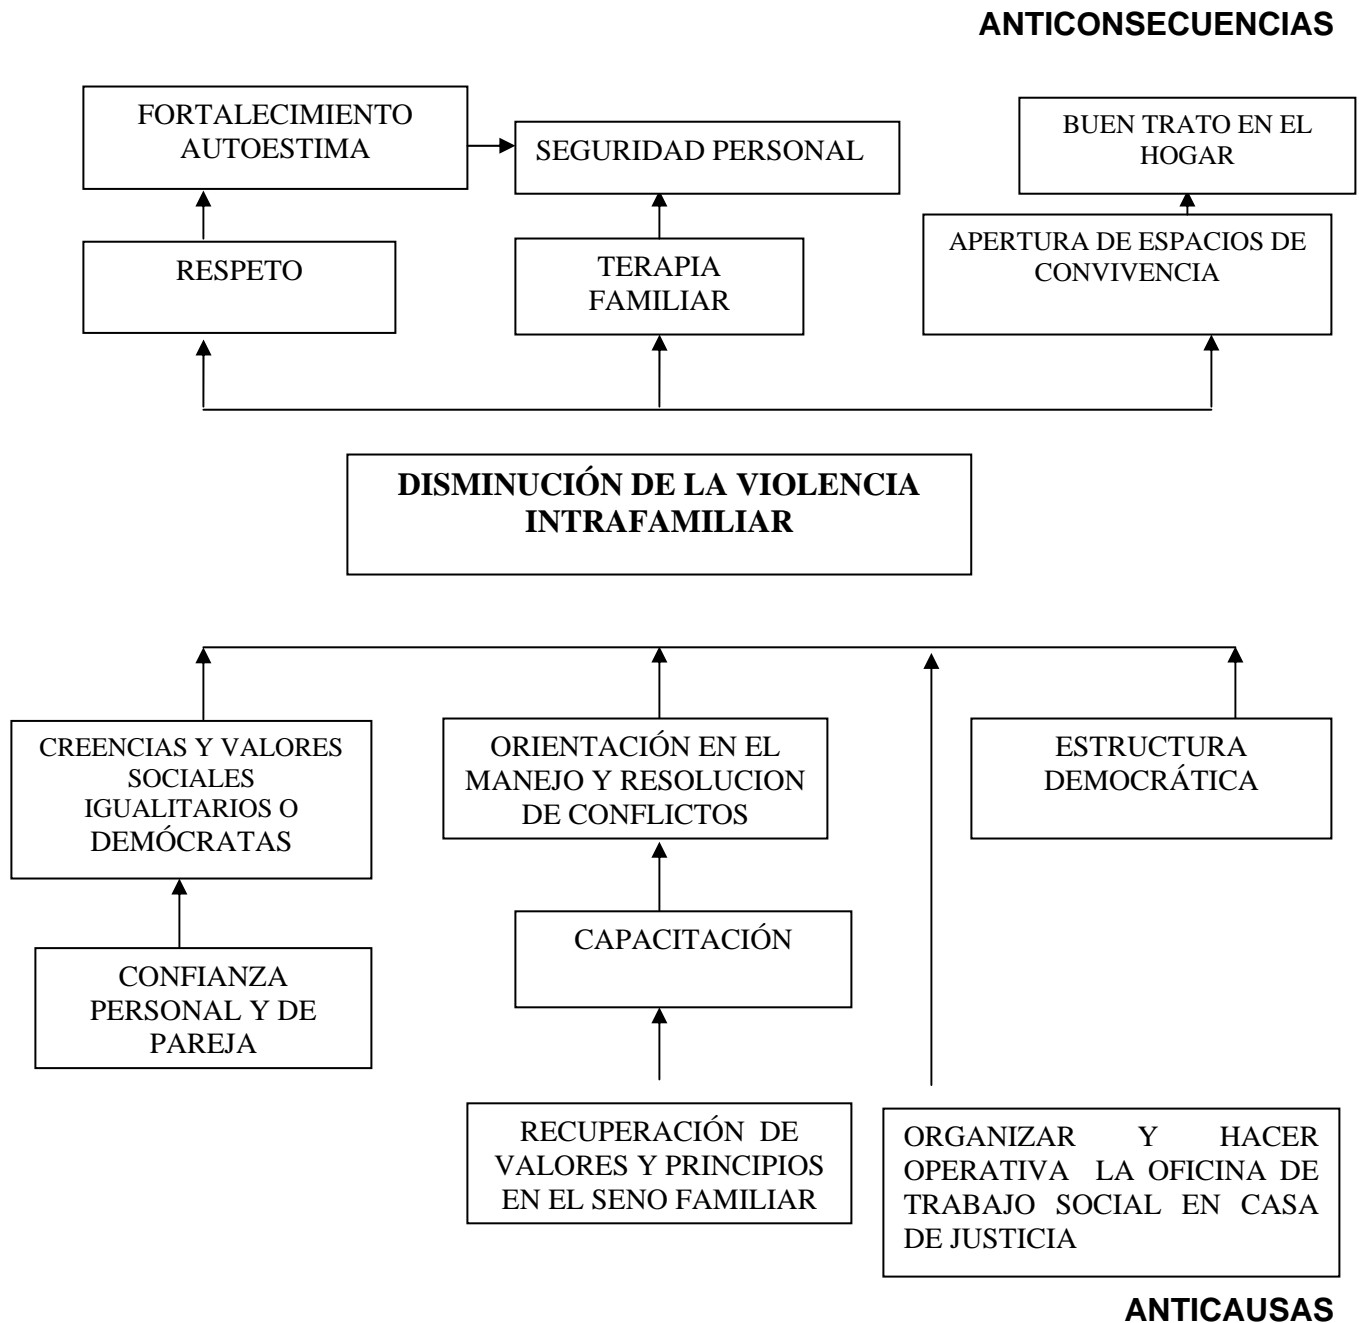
ANTICONSECUENCIAS

FORTALECIMIENTO AUTOESTIMA

SEGURIDAD PERSONAL

BUEN TRATO EN EL HOGAR

RESPETO

TERAPIA FAMILIAR

APERTURA DE ESPACIOS DE CONVIVENCIA

**DISMINUCIÓN DE LA VIOLENCIA INTRAFAMILIAR**

CREENCIAS Y VALORES SOCIALES IGUALITARIOS O DEMÓCRATAS

ORIENTACIÓN EN EL MANEJO Y RESOLUCION DE CONFLICTOS

ESTRUCTURA DEMOCRÁTICA

CONFIANZA PERSONAL Y DE PAREJA

CAPACITACIÓN

RECUPERACIÓN DE VALORES Y PRINCIPIOS EN EL SENO FAMILIAR

ORGANIZAR Y HACER OPERATIVA LA OFICINA DE TRABAJO SOCIAL EN CASA DE JUSTICIA

ANTICAUSAS